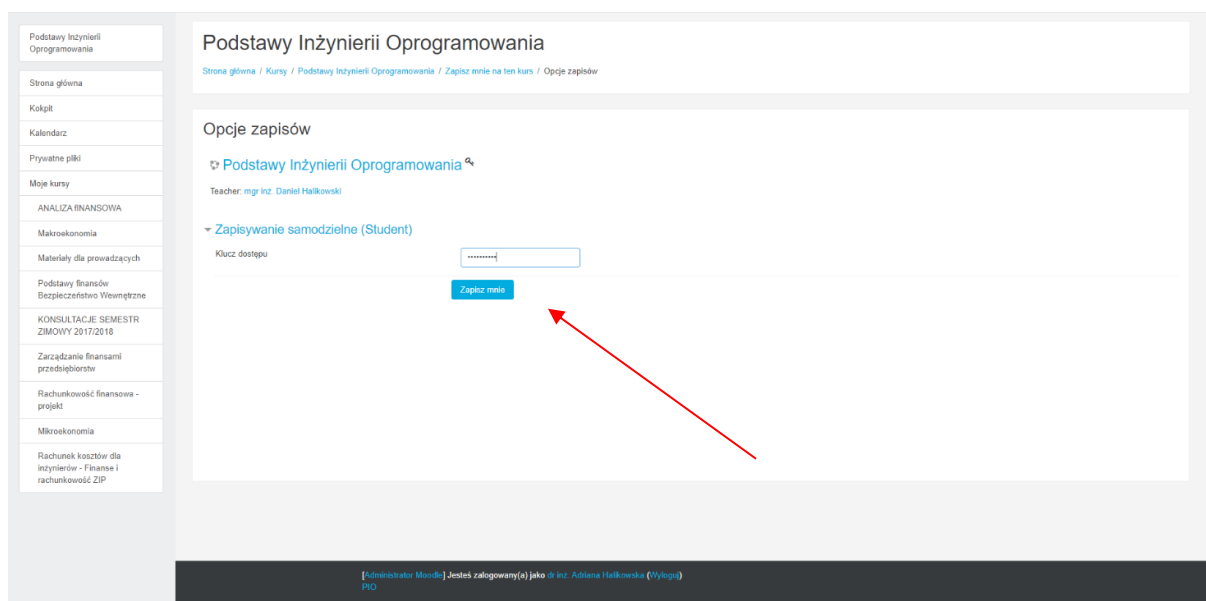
Podstawy Inżynierii Oprogramowania

Strona główna

Kokpit

Kalendarz

Prywatne pliki

Moje kursy

ANALIZA FINANSOWA

Makroekonomia

Materiały dla prowadzących

Podstawy finansów Bezpieczeństwo Wewnętrzne

KONSULTACJE SEMESTR ZIMOWY 2017/2018

Zarządzanie finansami przedsiębiorstw

Rachunkowość finansowa - projekt

Mikroekonomia

Rachunek kosztów dla inżynierów - Finanse i rachunkowość ZIP

Podstawy Inżynierii Oprogramowania

Strona główna / Kursy / Podstawy Inżynierii Oprogramowania / Zapisz mnie na ten kurs / Opcje zapisów

Opcje zapisów

Podstawy Inżynierii Oprogramowania

Teacher: mgr inż. Daniel Halikowski

Zapisywanie samodzielne (Student)

Klucz dostępu ••••••••••

Zapisz mnie

[Administrator Moodle] Jesteś zalogowany(a) jako dr inż. Adriana Halikowska (Wyloguj)
PIO